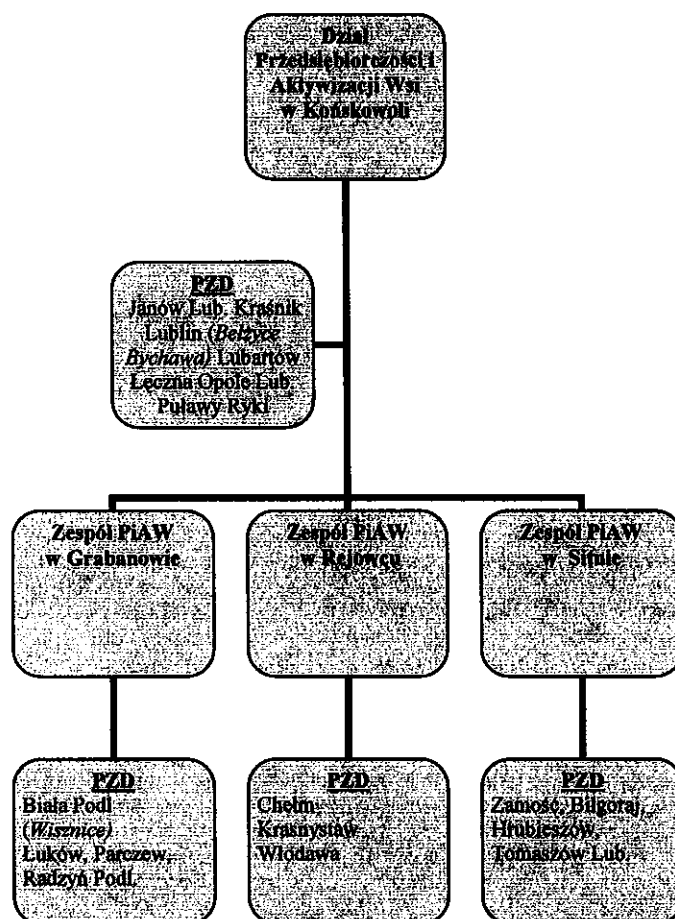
Dział Przedsiębiorczości i Aktywizacji Wsi w Końskowoli

PZD
Janów Lub. Kraśnik Lublin (Bełżyce Bychawa) Lubartów Łęczna Opole Lub. Puławy Ryki

Zespół PiAW w Grabanowie

Zespół PiAW w Rejowcu

Zespół PiAW w Sitnie

PZD
Biała Podl. (Wisznice) Łuków, Parczew, Radzyń Podl.

PZD
Chełm, Krasnystaw, Włodawa

PZD
Zamość, Biłgoraj, Hrubieszów, Tomaszów Lub.